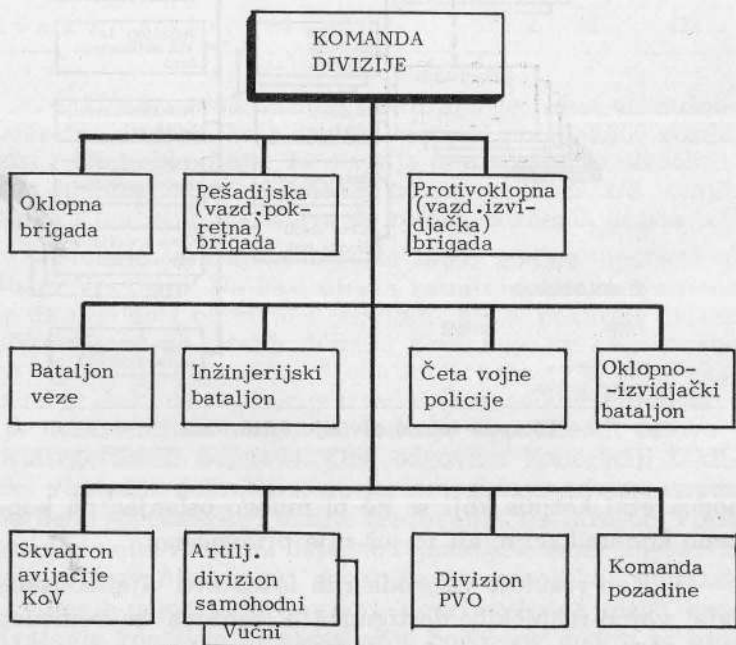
KOMANDA DIVIZIJE

Oklopna brigada

Pešadijska (vazd.pokretna) brigada

Protivoklopna (vazd.izvidjačka) brigada

Bataljon veze

Inžinjerijski bataljon

Četa vojne policije

Oklopno-izvidjački bataljon

Skvadron avijacije KoV

Artilj. divizion samohodni

Vučni

Divizion PVO

Komanda pozadine